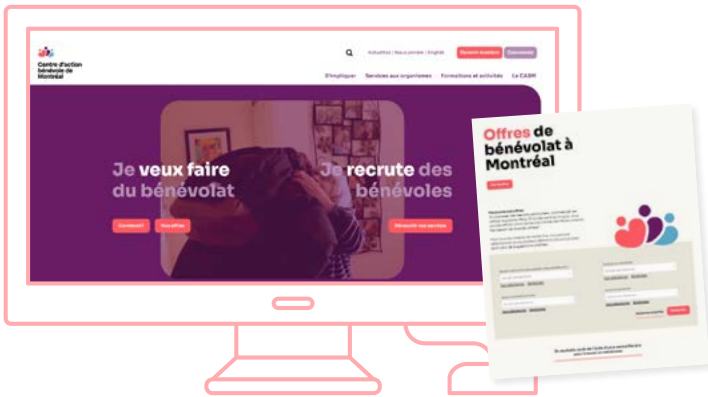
Centre d'action bénévole de Montréal

Actualités | Nous joindre | English

Devenir membre

Faire un don

S'impliquer

Services aux organismes

Formations et activités

Le CABM

Je veux faire du bénévolat

Je recrute des bénévoles

Comment?

Nos offres

Découvrir nos services

Offres de bénévolat à Montréal

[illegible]